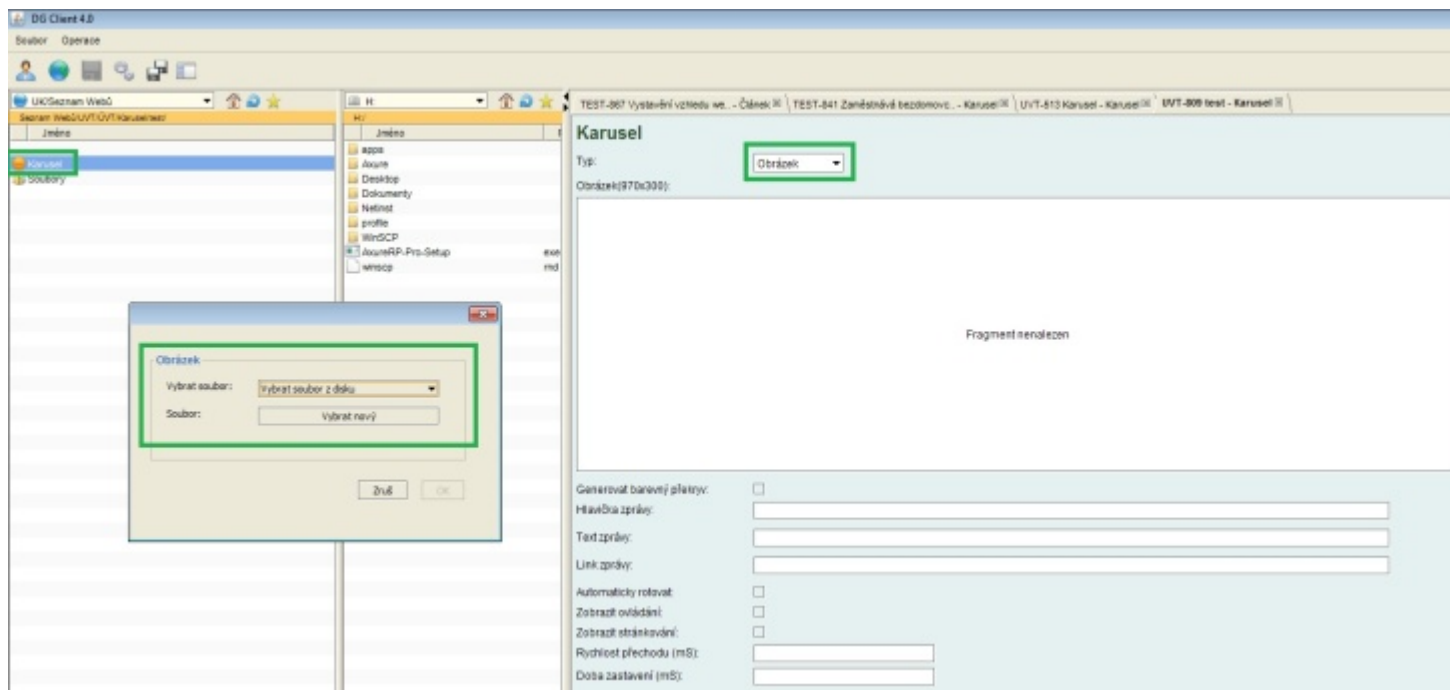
DG Client 4.0

Soubor Operace

UK/Seznam Webů

Seznam Webů/UVT/ÚVT/Karusel/

Jméno

Karusel
Soubory

H:

H:/

Jméno

apps
Axure
Desktop
Dokumenty
Netinst
profile
WinSCP
AxureRP-Pro-Setup exe
winscp rnd

TEST-867 Vystavění vzhledu we... - Článek | TEST-841 Zaměstnává bezdomovc... - Karusel | UVT-513 Karusel - Karusel | UVT-809 test - Karusel

Karusel

Typ: Obrázek

Obrázek(970x300):

Fragment nenalezen

Generovat barevný přetryv:

Hlavička zprávy:

Text zprávy:

Link zprávy:

Automaticky rolovat:

Zobrazit ovládání:

Zobrazit stránkování:

Rychlost přechodu (mS):

Doba zastavení (mS):

Obrázek

Vybrat soubor: Vybrat soubor z disku

Soubor: Vybrat nový

Zruš OK